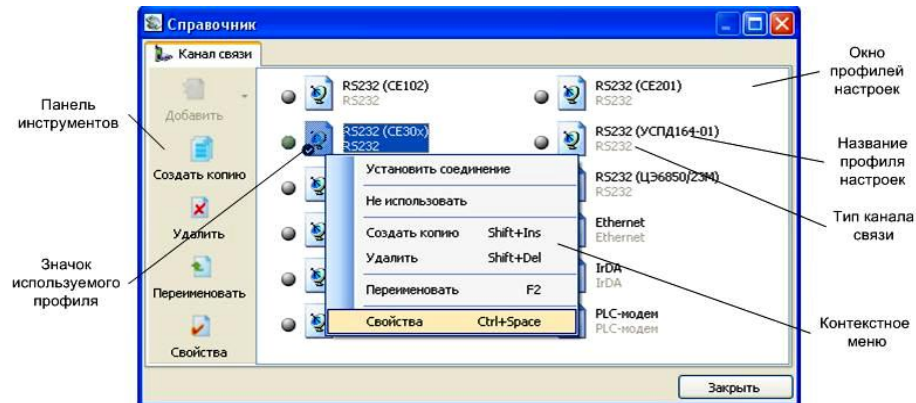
Справочник

Канал связи

Добавить

Создать копию

Удалить

Переименовать

Свойства

RS232 (CE102)
RS232

RS232 (CE201)
RS232

RS232 (CE30x)
RS232

RS232 (УСПД164-01)
RS232

RS232 (ЦЭ6850/23М)
RS232

Ethernet
Ethernet

IrDA
IrDA

PLC-модем
PLC-модем

Установить соединение

Не использовать

Создать копию Shift+Ins

Удалить Shift+Del

Переименовать F2

Свойства Ctrl+Space

Закрыть

Панель инструментов

Значок используемого профиля

Окно профилей настроек

Название профиля настроек

Тип канала связи

Контекстное меню